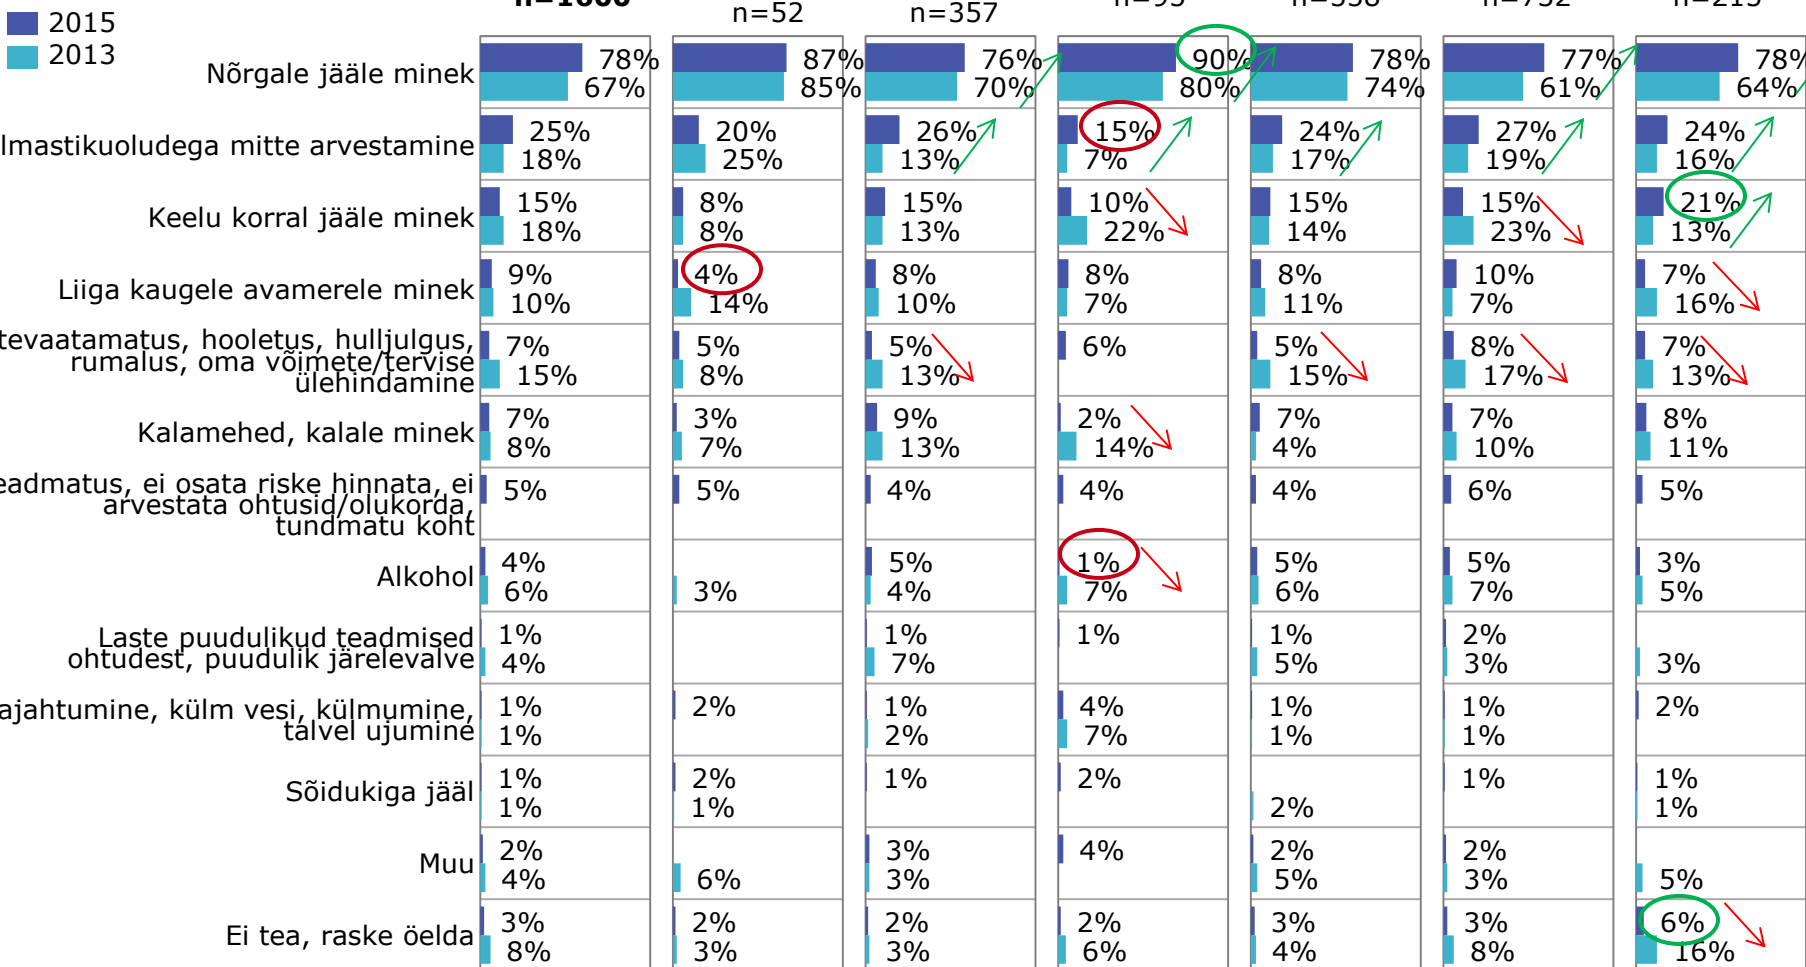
2015
2013

| | n=1000 | n=52 | n=357 | n=93 | n=338 | n=752 | n=215 |
|---|---|---|---|---|---|---|---|
| Nõrgale jääle minek | 78% 67% | 87% 85% | 76% 70% | 90% 80% | 78% 74% | 77% 61% | 78% 64% |
| Ilmastikuoludega mitte arvestamine | 25% 18% | 20% 25% | 26% 13% | 15% 7% | 24% 17% | 27% 19% | 24% 16% |
| Keelu korral jääle minek | 15% 18% | 8% 8% | 15% 13% | 10% 22% | 15% 14% | 15% 23% | 21% 13% |
| Liiga kaugele avamerele minek | 9% 10% | 4% 14% | 8% 10% | 8% 7% | 8% 11% | 10% 7% | 7% 16% |
| tevaatamatus, hooletus, hulljulgus, rumalus, oma võimete/tervise ülehindamine | 7% 15% | 5% 8% | 5% 13% | 6% | 5% 15% | 8% 17% | 7% 13% |
| Kalamehed, kalale minek | 7% 8% | 3% 7% | 9% 13% | 2% 14% | 7% 4% | 7% 10% | 8% 11% |
| eadmatus, ei osata riske hinnata, ei arvestata ohtusid/olukorda, tundmatu koht | 5% | 5% | 4% | 4% | 4% | 6% | 5% |
| Alkohol | 4% 6% | 3% | 5% 4% | 1% 7% | 5% 6% | 5% 7% | 3% 5% |
| Laste puudulikud teadmised ohtudest, puudulik järelevalve | 1% 4% | | 1% 7% | 1% | 1% 5% | 2% 3% | 3% |
| ajahtumine, külm vesi, külmumine, talvel ujumine | 1% 1% | 2% | 1% 2% | 4% 7% | 1% 1% | 1% 1% | 2% |
| Sõidukiga jääl | 1% 1% | 2% 1% | 1% | 2% | 2% | 1% | 1% 1% |
| Muu | 2% 4% | 6% | 3% 3% | 4% | 2% 5% | 2% 3% | 5% |
| Ei tea, raske öelda | 3% 8% | 2% 3% | 2% 3% | 2% 6% | 3% 4% | 3% 8% | 6% 16% |